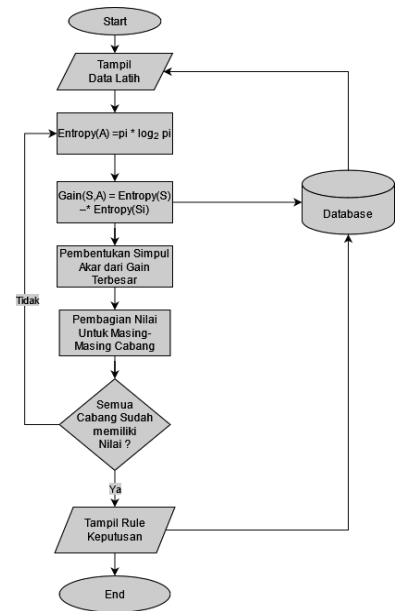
Start

Tampil Data Latih

Entropy(A) =pi * $\log_2$ pi

Gain(S,A) = Entropy(S) –* Entropy(Si)

Database

Pembentukan Simpul Akar dari Gain Terbesar

Tidak

Pembagian Nilai Untuk Masing-Masing Cabang

Semua Cabang Sudah memiliki Nilai ?

Ya

Tampil Rule Keputusan

End